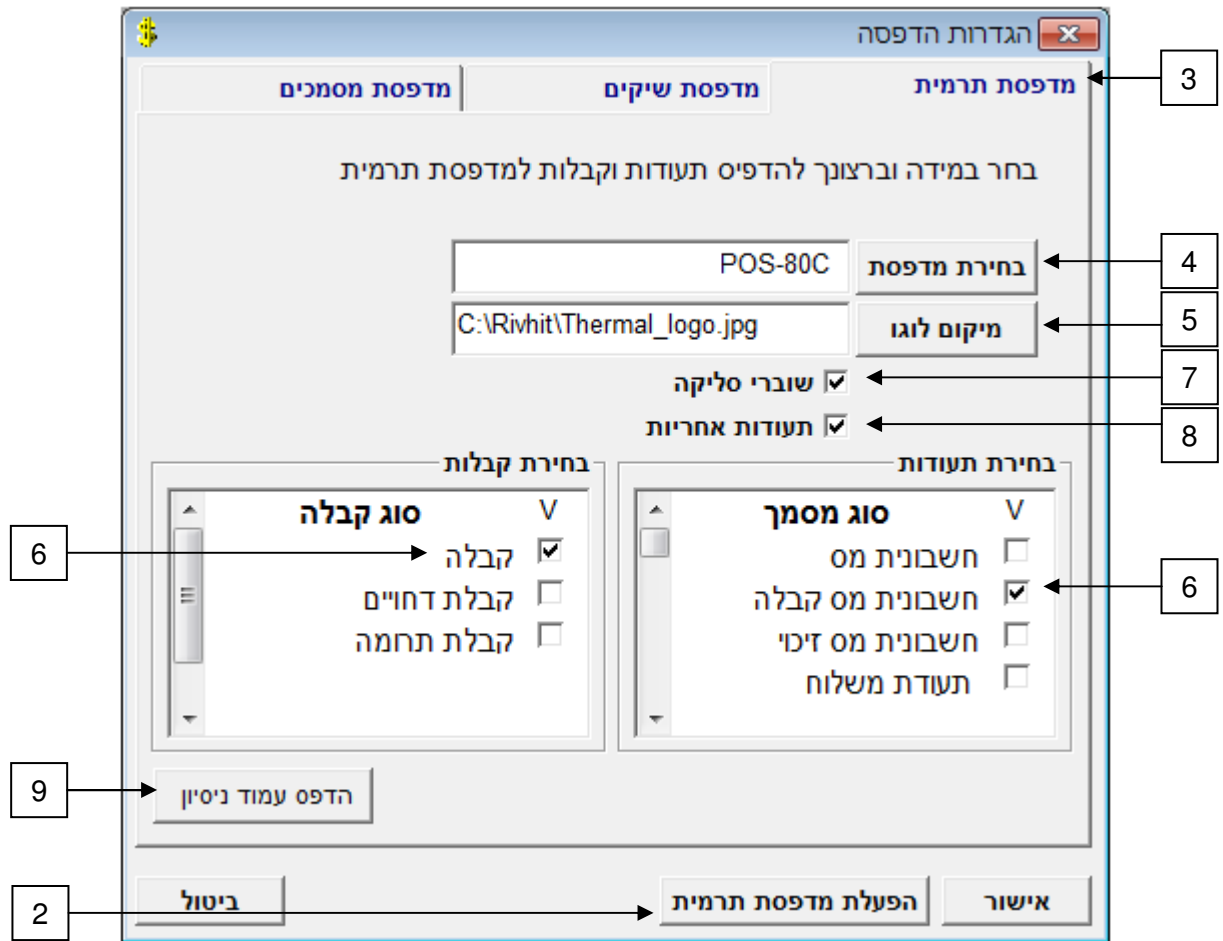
הגדרות הדפסה

מדפסת תרמית | מדפסת שיקים | מדפסת מסמכים

3

בחר במידה וברצונך להדפיס תעודות וקבלות למדפסת תרמית

בחירת מדפסת POS-80C

4

מיקום לוגו C:\Rivhit\Thermal_logo.jpg

5

שוברי סליקה

7

תעודות אחריות

8

בחירת תעודות

| V | סוג מסמך |
|---|---|
| ☐ | חשבונית מס |
| ☑ | חשבונית מס קבלה |
| ☐ | חשבונית מס זיכוי |
| ☐ | תעודת משלוח |

6

בחירת קבלות

| V | סוג קבלה |
|---|---|
| ☑ | קבלה |
| ☐ | קבלת דחויים |
| ☐ | קבלת תרומה |

6

הדפס עמוד ניסיון

9

אישור

הפעלת מדפסת תרמית

ביטול

2